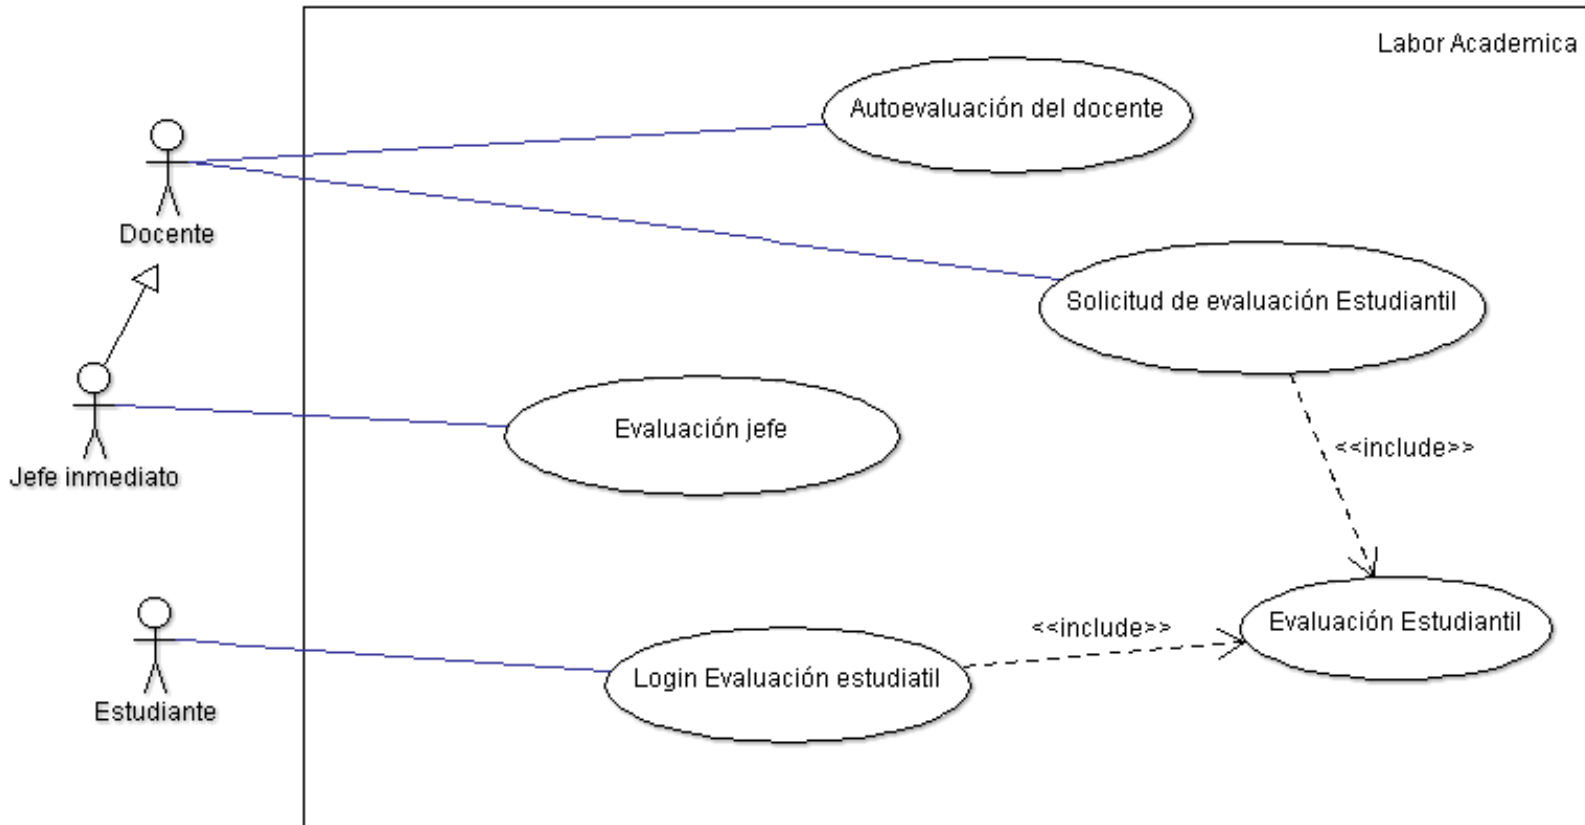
Labor Academica

Docente

Jefe inmediato

Estudiante

Autoevaluación del docente

Solicitud de evaluación Estudiantil

Evaluación jefe

<<include>>

Evaluación Estudiantil

<<include>>

Login Evaluación estudiatil